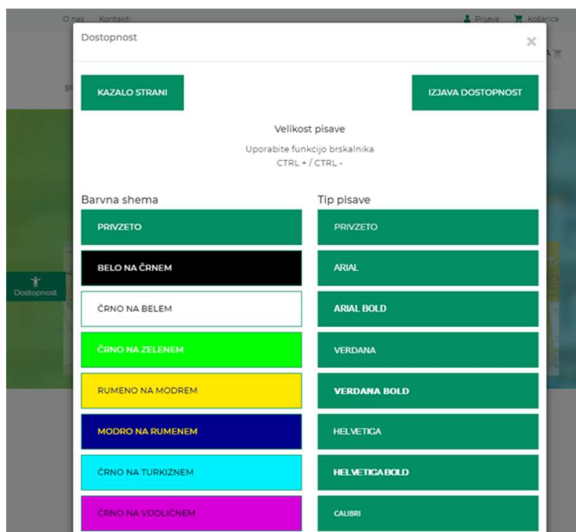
O nas Kontakt

Prijava Košarica

Dostopnost

×

KAZALO STRANI

IZJAVA DOSTOPNOST

Velikost pisave

Uporabite funkcijo brskalnika
CTRL + / CTRL -

Dostopnost

Barvna shema

PRIVZETO

BELO NA ČRNEM

ČRNO NA BELEM

ČRNO NA ZELENEM

RUMENO NA MODREM

MODRO NA RUMENEM

ČRNO NA TURKIZNEM

ČRNO NA VIJOLIČNEM

Tip pisave

PRIVZETO

ARIAL

ARIAL BOLD

VERDANA

VERDANA BOLD

HELVETICA

HELVETICA BOLD

CALIBRI